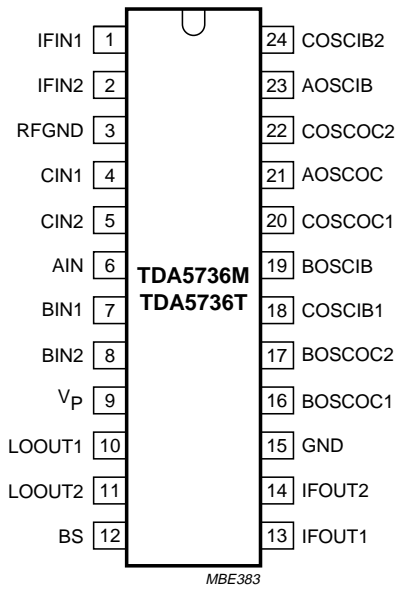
IFIN1 1
IFIN2 2
RFGND 3
CIN1 4
CIN2 5
AIN 6
BIN1 7
BIN2 8
$V_P$ 9
LOOUT1 10
LOOUT2 11
BS 12

TDA5736M
TDA5736T

24 COSCIB2
23 AOSCIB
22 COSCOC2
21 AOSCOC
20 COSCOC1
19 BOSCIB
18 COSCIB1
17 BOSCOC2
16 BOSCOC1
15 GND
14 IFOUT2
13 IFOUT1

MBE383